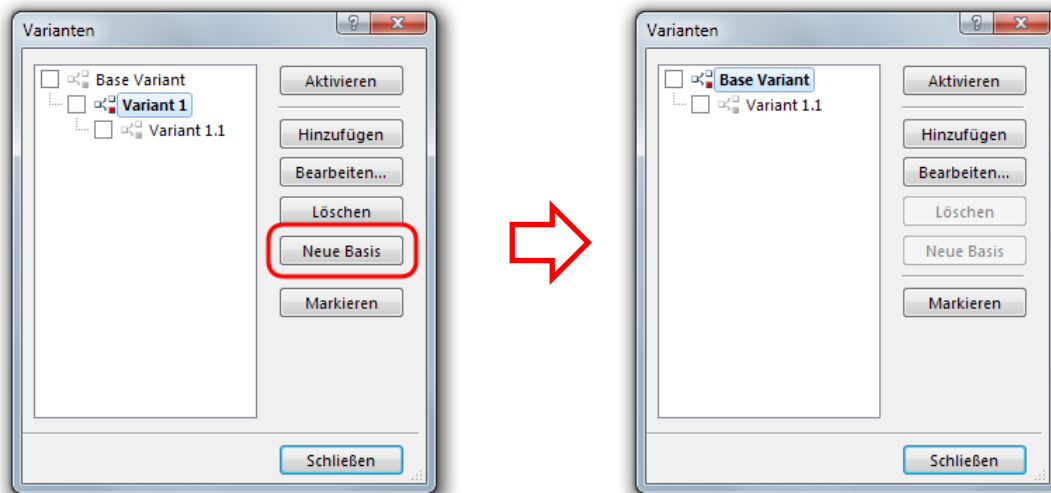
Varianten

?

x

Base Variant
Variant 1
Variant 1.1

Aktivieren

Hinzufügen

Bearbeiten...

Löschen

Neue Basis

Markieren

Schließen

Varianten

?

x

Base Variant
Variant 1.1

Aktivieren

Hinzufügen

Bearbeiten...

Löschen

Neue Basis

Markieren

Schließen